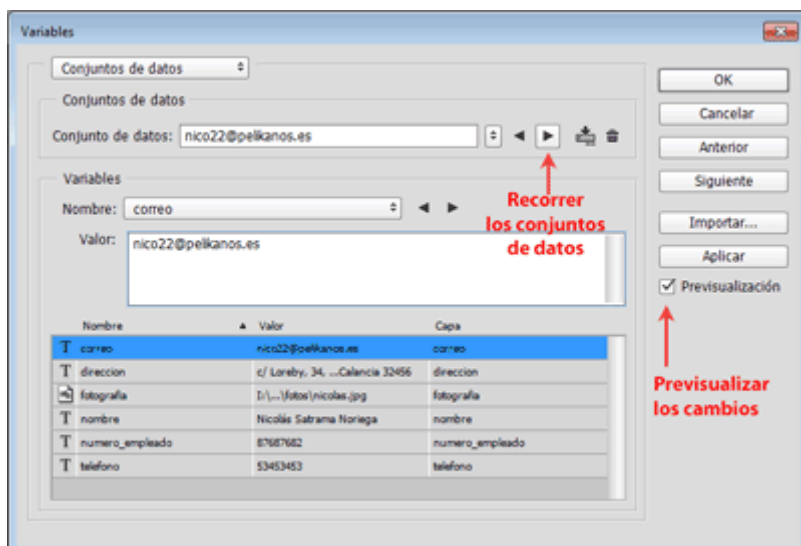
Variables

Conjuntos de datos

Conjuntos de datos

Conjunto de datos: nico22@pelikanos.es

Variables

Nombre: correo

Valor: nico22@pelikanos.es

Recorrer los conjuntos de datos

| Nombre | Valor | Capa |
|---|---|---|
| T correo | nico22@pelikanos.es | correo |
| T direccion | c/ Loreby, 34, ...Calancia 32456 | direccion |
| fotografia | I:\...\fotos\nicolas.jpg | fotografia |
| T nombre | Nicolás Satrama Noriega | nombre |
| T numero_empleado | 87687682 | numero_empleado |
| T telefono | 53453453 | telefono |

OK

Cancelar

Anterior

Siguiente

Importar...

Aplicar

Previsualización

Previsualizar los cambios